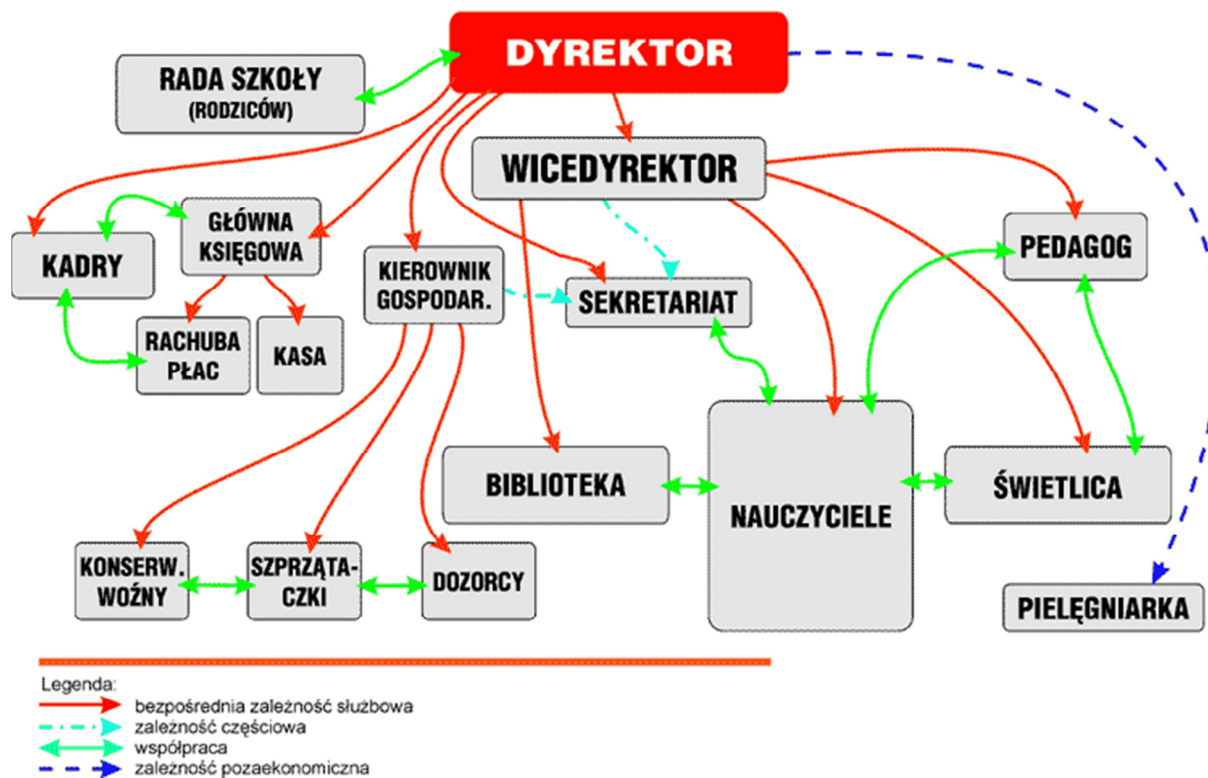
DYREKTOR

RADA SZKOŁY
(RODZICÓW)

WICEDYREKTOR

KADRY

GŁÓWNA KSIĘGOWA

KIEROWNIK GOSPODAR.

SEKRETARIAT

PEDAGOG

RACHUBA PŁAC

KASA

BIBLIOTEKA

NAUCZYCIELE

ŚWIETLICA

KONSERW. WOŹNY

SZPRZĄTACZKI

DOZORCY

PIELĘGNIARKA

Legenda:
bezpośrednia zależność służbowa
zależność częściowa
współpraca
zależność pozaekonomiczna